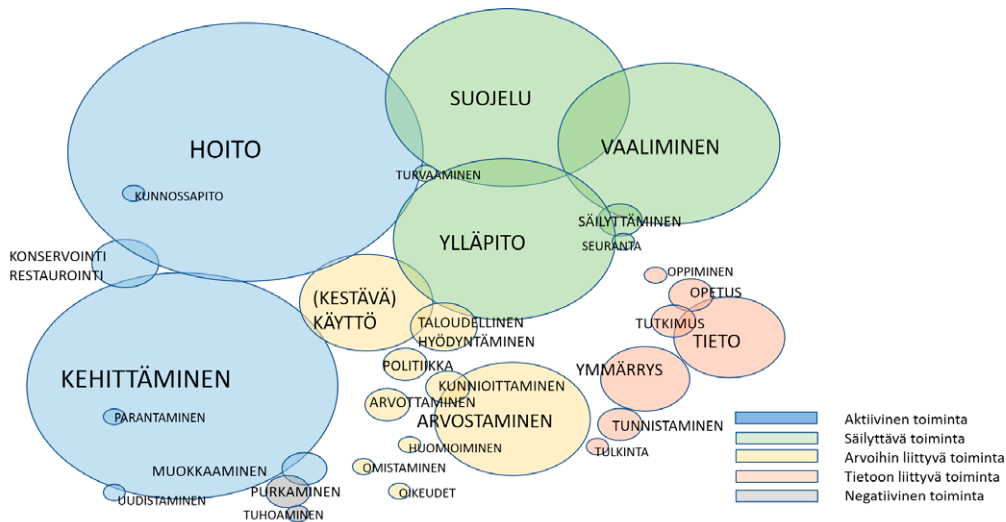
HOITO
SUOJELU
VAALIMINEN
TURVAAMINEN
KUNNOSSAPITO
SÄILYTTÄMINEN
YLLÄPITO
SEURANTA
KONSERVOINTI
RESTAUROINTI
OPPIMINEN
OPETUS
(KESTÄVÄ) KÄYTTÖ
TALOUDELLINEN HYÖDYNTÄMINEN
TUTKIMUS
TIETO
POLITIIKKA
YMMÄRRYS
KEHITTÄMINEN
KUNNIOITTAMINEN
ARVOTTAMINEN
ARVOSTAMINEN
PARANTAMINEN
TUNNISTAMINEN
TULKINTA
HUOMIOIMINEN
MUOKKAAMINEN
OMISTAMINEN
PURKAMINEN
OIKEUDET
UUDISTAMINEN
TUHOAMINEN

Aktiivinen toiminta
Säilyttävä toiminta
Arvoihin liittyvä toiminta
Tietoon liittyvä toiminta
Negatiivinen toiminta